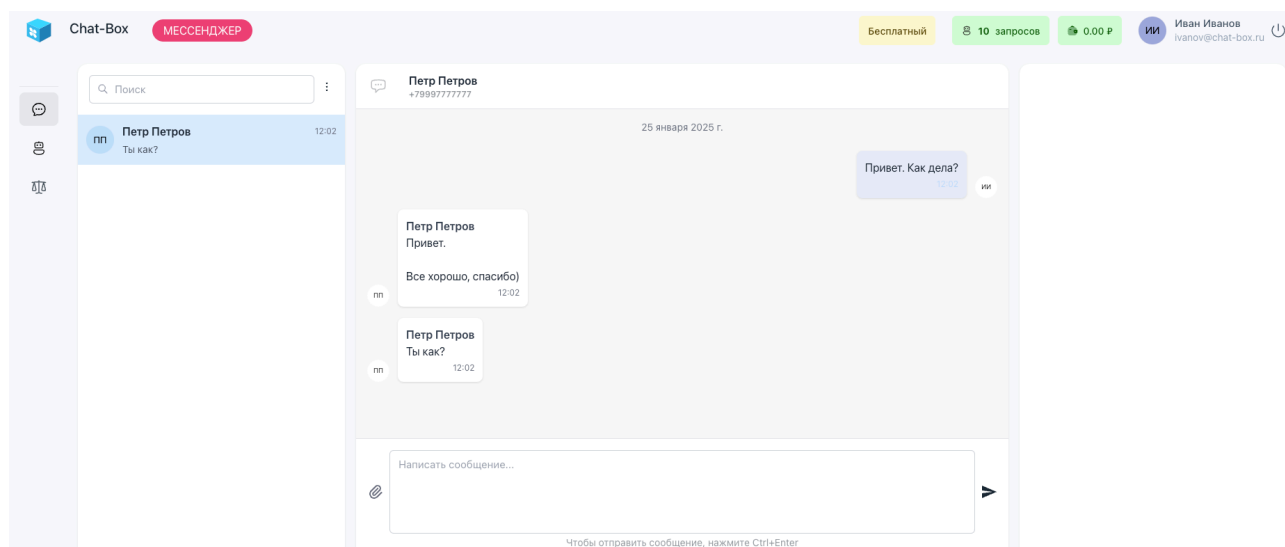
Chat-Box МЕССЕНДЖЕР

Бесплатный 10 запросов 0.00 ₽ ИИ Иван Иванов ivanov@chat-box.ru

Поиск

ПП Петр Петров 12:02
Ты как?

Петр Петров
+79997777777

25 января 2025 г.

Привет. Как дела?
12:02
ИИ

Петр Петров
Привет.

Все хорошо, спасибо)
12:02
ПП

Петр Петров
Ты как?
12:02
ПП

Написать сообщение...

Чтобы отправить сообщение, нажмите Ctrl+Enter